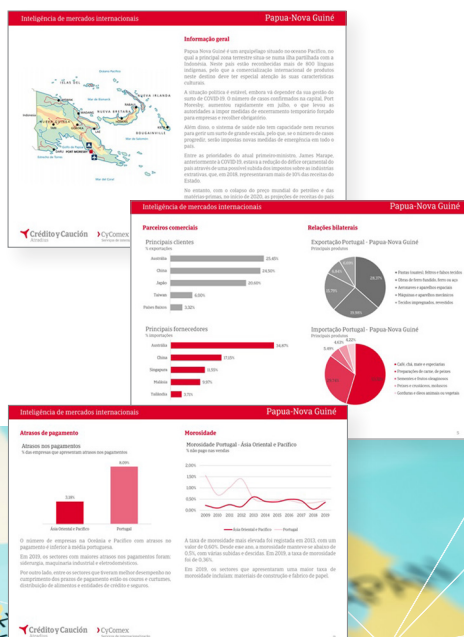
Inteligência de mercados internacionais

Papua-Nova Guiné

Informação geral

Papua-Nova Guiné é um arquipélago situado no oceano Pacífico, no qual a principal ilha territorio situa se numa ilha partilhada com a Indonésia. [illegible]

A situação política é estável, embora vá depender da sua gestão do surto de COVID-19. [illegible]

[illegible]

Crédito y Caución

CyComex

Inteligência de mercados internacionais

Papua-Nova Guiné

Parceiros comerciais

Principais clientes

% exportações

| | |
|---|---|
| Austrália | 25,45% |
| China | 14,56% |
| Japão | 10,60% |
| Taiwan | 6,06% |
| Países Baixos | 3,34% |

Principais fornecedores

% importações

| | |
|---|---|
| Austrália | 34,87% |
| China | 17,01% |
| Singapura | 11,05% |
| Malásia | 6,97% |
| Tailândia | 3,75% |

Relações bilaterais

Exportação Portugal - Papua-Nova Guiné

Principais produtos

Importação Portugal - Papua-Nova Guiné

Principais produtos

Inteligência de mercados internacionais

Papua-Nova Guiné

Atrasos de pagamento

Atrasos nos pagamentos

% das empresas que apresentam atrasos nos pagamentos

5,18%

8,69%

Ásia Oriental e Pacífico

Portugal

O número de empresas na Oceânia e Pacífico com atrasos no pagamento é inferior à média portuguesa.

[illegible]

Morosidade

Morosidade Portugal - Ásia Oriental e Pacífico

% não pago nos vendas

2,00%
1,50%
1,00%
0,50%
0,00%

2009 2010 2011 2012 2013 2014 2015 2016 2017 2018 2019

Ásia Oriental e Pacífico — Portugal

A taxa de morosidade mais elevada foi registada em 2012, com um valor de 0,60%. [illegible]

Em 2019, os sectores que apresentaram uma maior taxa de morosidade incluíam: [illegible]

Crédito y Caución

CyComex